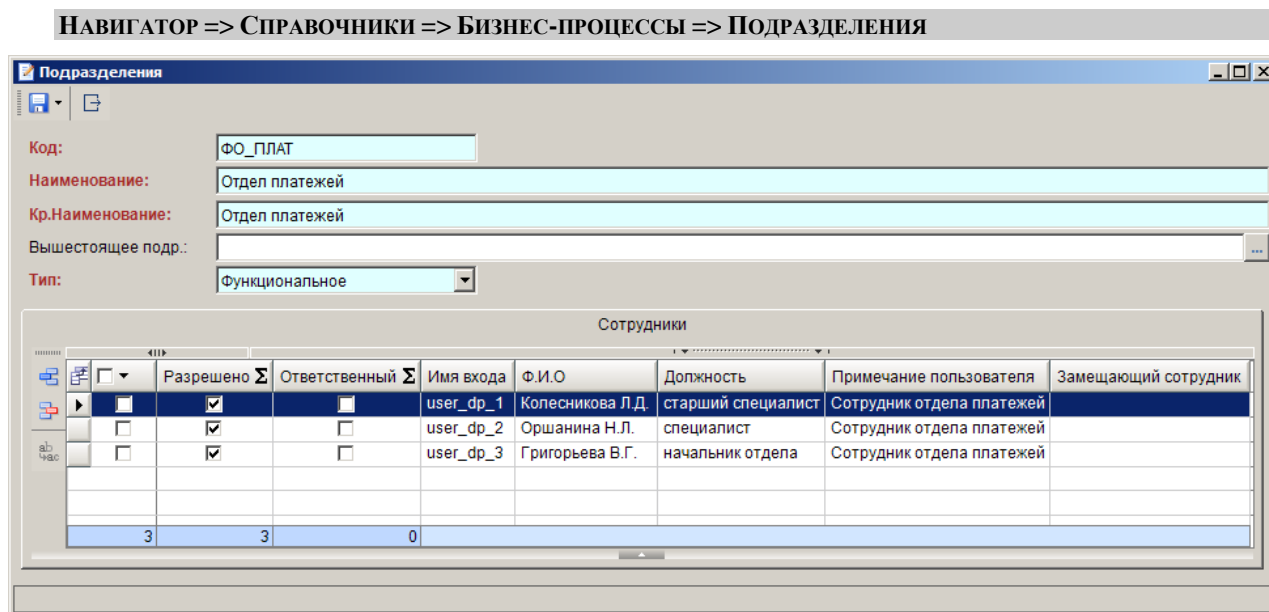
НАВИГАТОР => СПРАВОЧНИКИ => БИЗНЕС-ПРОЦЕССЫ => ПОДРАЗДЕЛЕНИЯ

Подразделения

Код: ФО_ПЛАТ
Наименование: Отдел платежей
Кр.Наименование: Отдел платежей
Вышестоящее подр.:
Тип: Функциональное

Сотрудники

| | Разрешено Σ | Ответственный Σ | Имя входа | Ф.И.О | Должность | Примечание пользователя | Замещающий сотрудник |
|---|---|---|---|---|---|---|---|
| ☐ | ☑ | ☐ | user_dp_1 | Колесникова Л.Д. | старший специалист | Сотрудник отдела платежей | |
| ☐ | ☑ | ☐ | user_dp_2 | Оршанина Н.Л. | специалист | Сотрудник отдела платежей | |
| ☐ | ☑ | ☐ | user_dp_3 | Григорьева В.Г. | начальник отдела | Сотрудник отдела платежей | |
| 3 | 3 | 0 | | | | | |